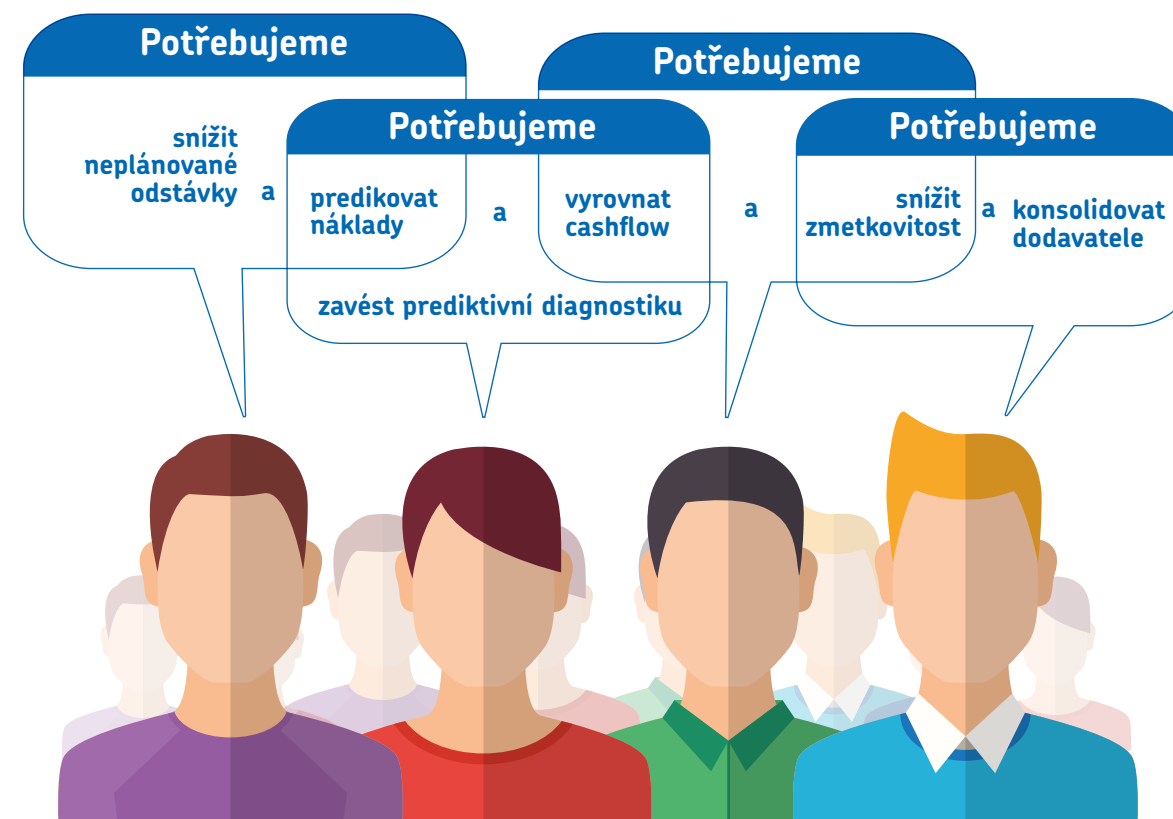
Potřebujeme

snížit neplánované odstávky a

Potřebujeme

predikovat náklady a

zavést prediktivní diagnostiku

Potřebujeme

vyrovnat cashflow a

Potřebujeme

snížit zmetkovitost a konsolidovat dodavatele